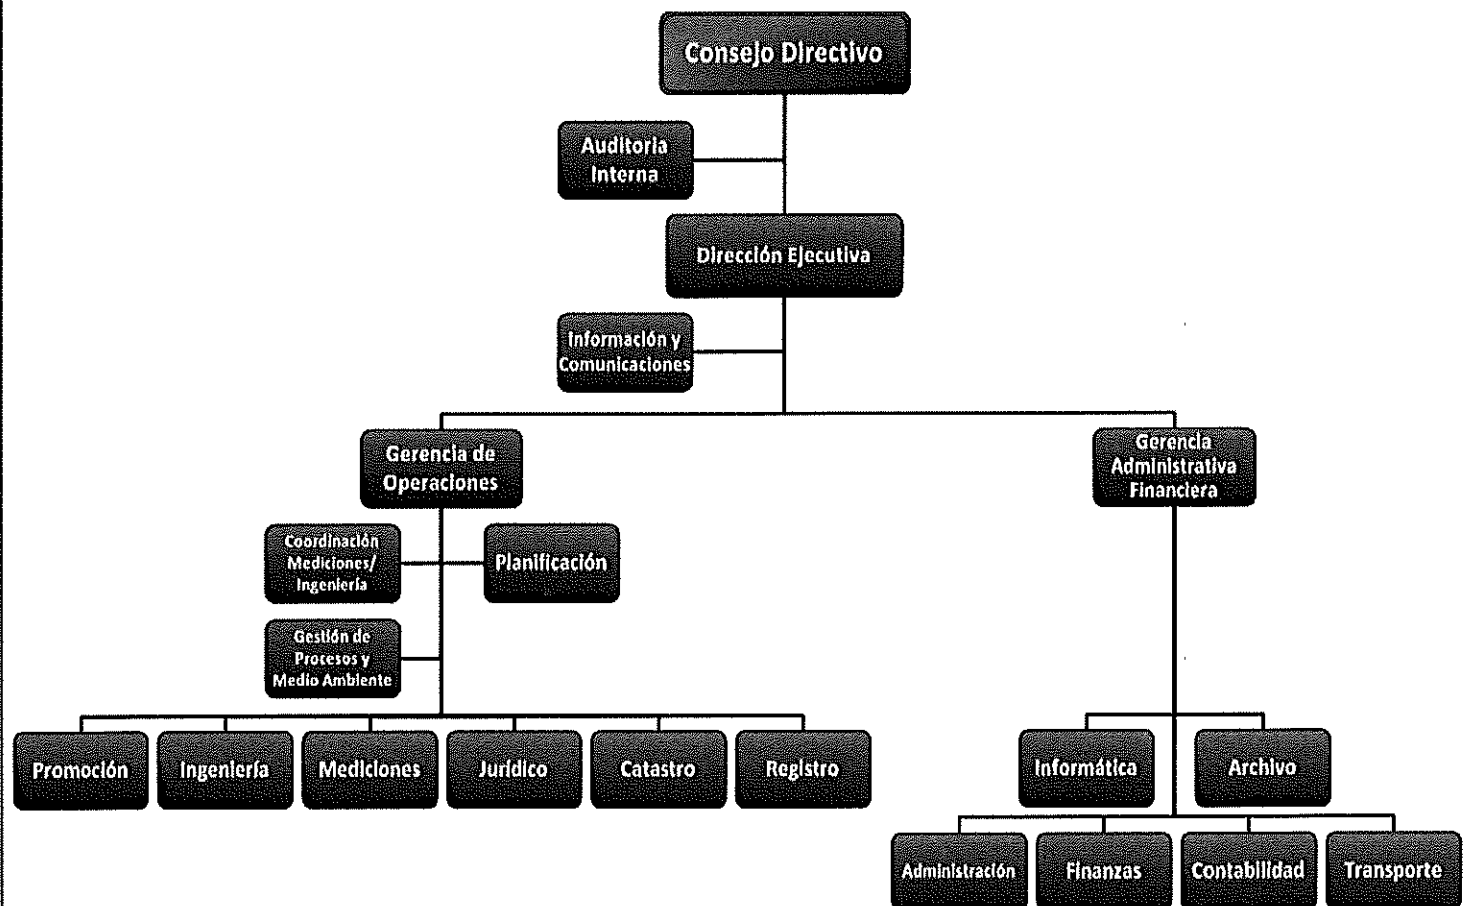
Consejo Directivo

Auditoria Interna

Dirección Ejecutiva

Información y Comunicaciones

Gerencia de Operaciones

Gerencia Administrativa Financiera

Coordinación Mediciones/ Ingeniería

Planificación

Gestión de Procesos y Medio Ambiente

Promoción

Ingeniería

Mediciones

Jurídico

Catastro

Registro

Informática

Archivo

Administración

Finanzas

Contabilidad

Transporte